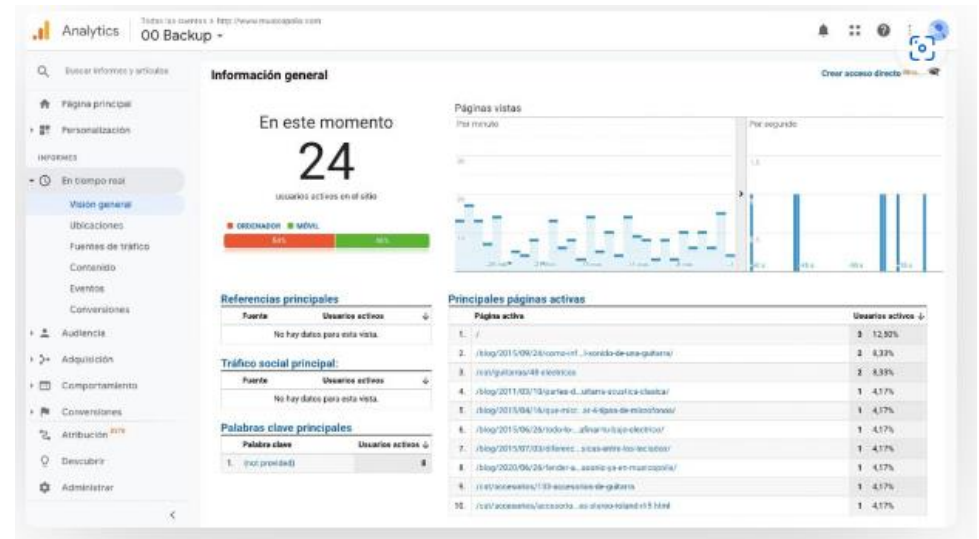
Analytics Todas las cuentas > http://www.musicopolis.com
00 Backup -

Buscar informes y artículos

Página principal
Personalización
INFORMES
En tiempo real
Visión general
Ubicaciones
Fuentes de tráfico
Contenido
Eventos
Conversiones
Audiencia
Adquisición
Comportamiento
Conversiones
Atribución BETA
Descubrir
Administrar

Información general
Crear acceso directo

En este momento
24
usuarios activos en el sitio
ORDENADOR MÓVIL
54% 46%

Páginas vistas
Por minuto
Por segundo

Referencias principales
| Fuente | Usuarios activos |
|---|---|
| No hay datos para esta vista. | |

Tráfico social principal:
| Fuente | Usuarios activos |
|---|---|
| No hay datos para esta vista. | |

Palabras clave principales
| Palabra clave | Usuarios activos |
|---|---|
| 1. (not provided) | 8 |

Principales páginas activas
| | Página activa | Usuarios activos |
|---|---|---|
| 1. | / | 3 12,50% |
| 2. | /blog/2015/09/24/como-ref...-sonido-de-una-guitarra/ | 2 8,33% |
| 3. | /cat/guitarras/49-electricas | 2 8,33% |
| 4. | /blog/2011/03/10/partes-d...uitarra-acustica-clasica/ | 1 4,17% |
| 5. | /blog/2015/04/16/que-micr...or-4-tipos-de-microfonos/ | 1 4,17% |
| 6. | /blog/2015/06/26/todo-lo-...afinar-tu-bajo-electrico/ | 1 4,17% |
| 7. | /blog/2015/07/03/diferenc...sicas-entre-los-teclados/ | 1 4,17% |
| 8. | /blog/2020/06/26/tender-a...asonic-ya-en-musicopolis/ | 1 4,17% |
| 9. | /cat/accesorios/133-accesorios-de-guitarra | 1 4,17% |
| 10. | /cat/accesorios/accesorio...os-stereo-roland-r15.html | 1 4,17% |